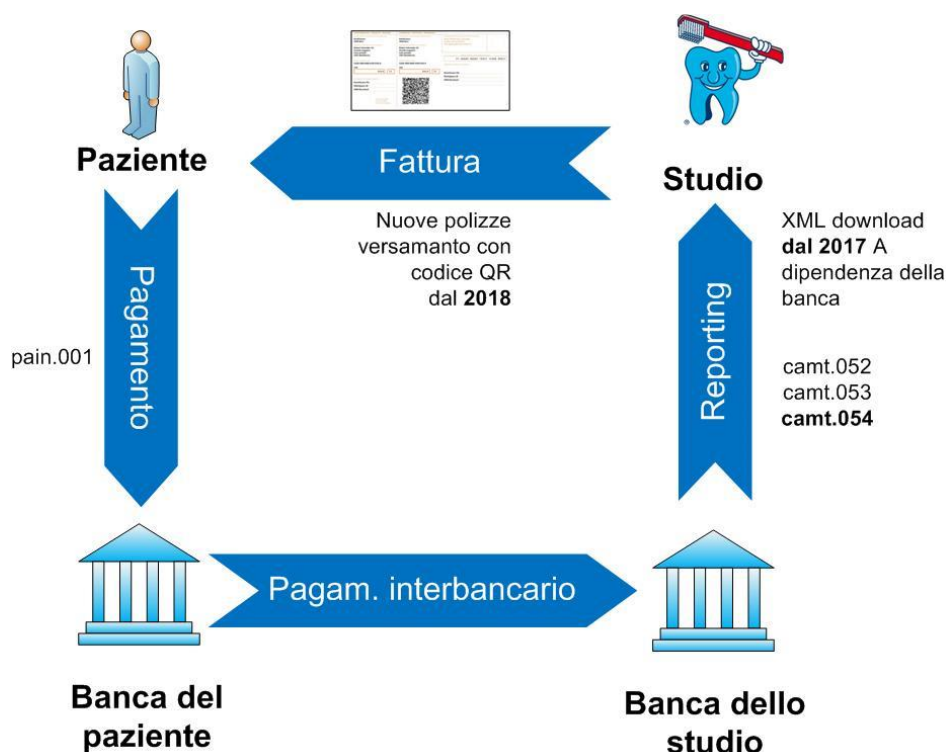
Paziente

Fattura

Studio

Nuove polizze versamanto con codice QR dal **2018**

XML download **dal 2017** A dipendenza della banca

Pagamento

pain.001

Reporting

camt.052
camt.053
**camt.054**

Pagam. interbancario

Banca del paziente

Banca dello studio